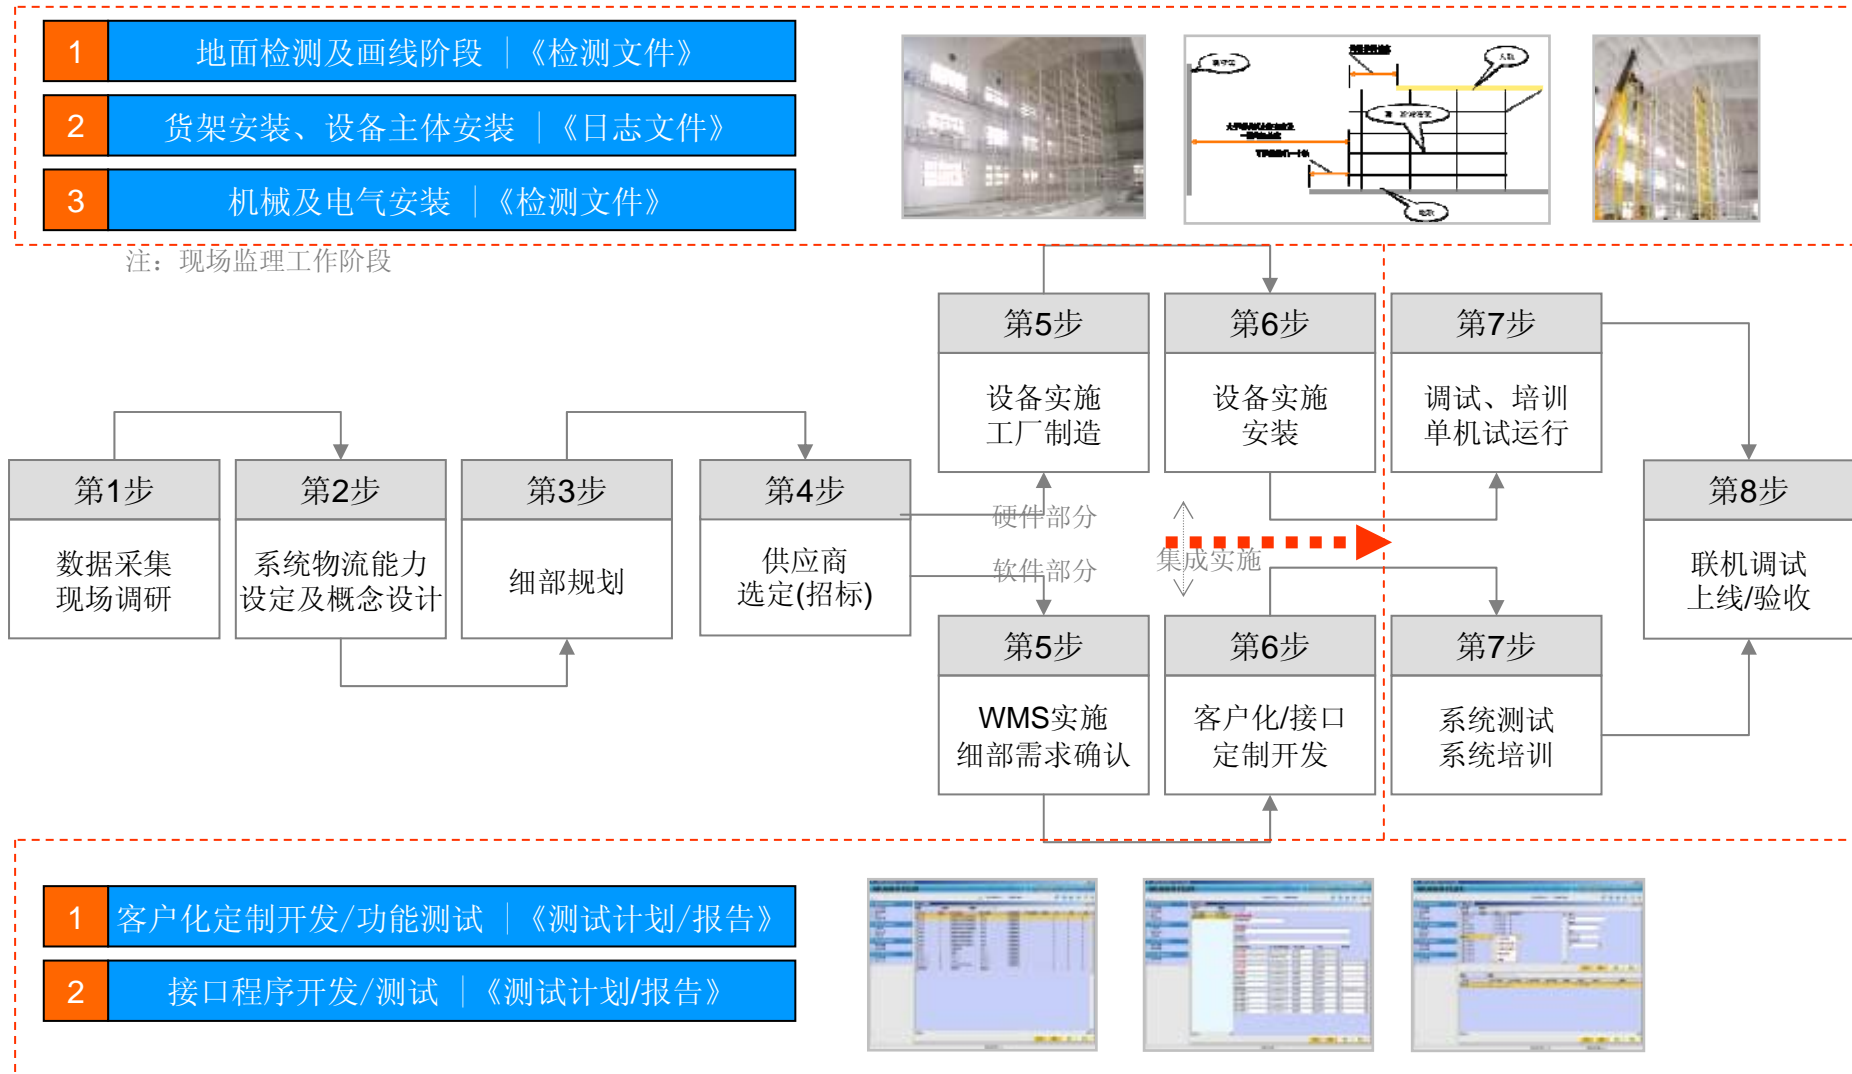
1 地面检测及画线阶段 ｜《检测文件》

2 货架安装、设备主体安装 ｜《日志文件》

3 机械及电气安装 ｜《检测文件》

注：现场监理工作阶段

第1步
数据采集
现场调研

第2步
系统物流能力
设定及概念设计

第3步
细部规划

第4步
供应商
选定(招标)

第5步
设备实施
工厂制造

第6步
设备实施
安装

第7步
调试、培训
单机试运行

硬件部分

软件部分

集成实施

第5步
WMS实施
细部需求确认

第6步
客户化/接口
定制开发

第7步
系统测试
系统培训

第8步
联机调试
上线/验收

1 客户化定制开发/功能测试 ｜《测试计划/报告》

2 接口程序开发/测试 ｜《测试计划/报告》